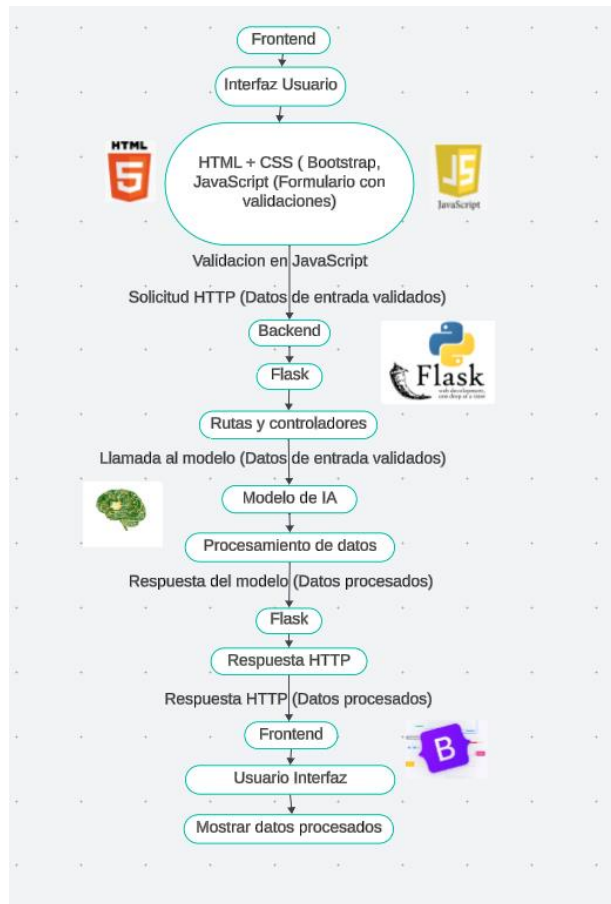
Frontend

Interfaz Usuario

HTML

5

HTML + CSS ( Bootstrap, JavaScript (Formulario con validaciones)

JS

JavaScript

Validacion en JavaScript

Solicitud HTTP (Datos de entrada validados)

Backend

Flask

Flask

web development, one drop at a time

Rutas y controladores

Llamada al modelo (Datos de entrada validados)

Modelo de IA

Procesamiento de datos

Respuesta del modelo (Datos procesados)

Flask

Respuesta HTTP

Respuesta HTTP (Datos procesados)

Frontend

B

Usuario Interfaz

Mostrar datos procesados